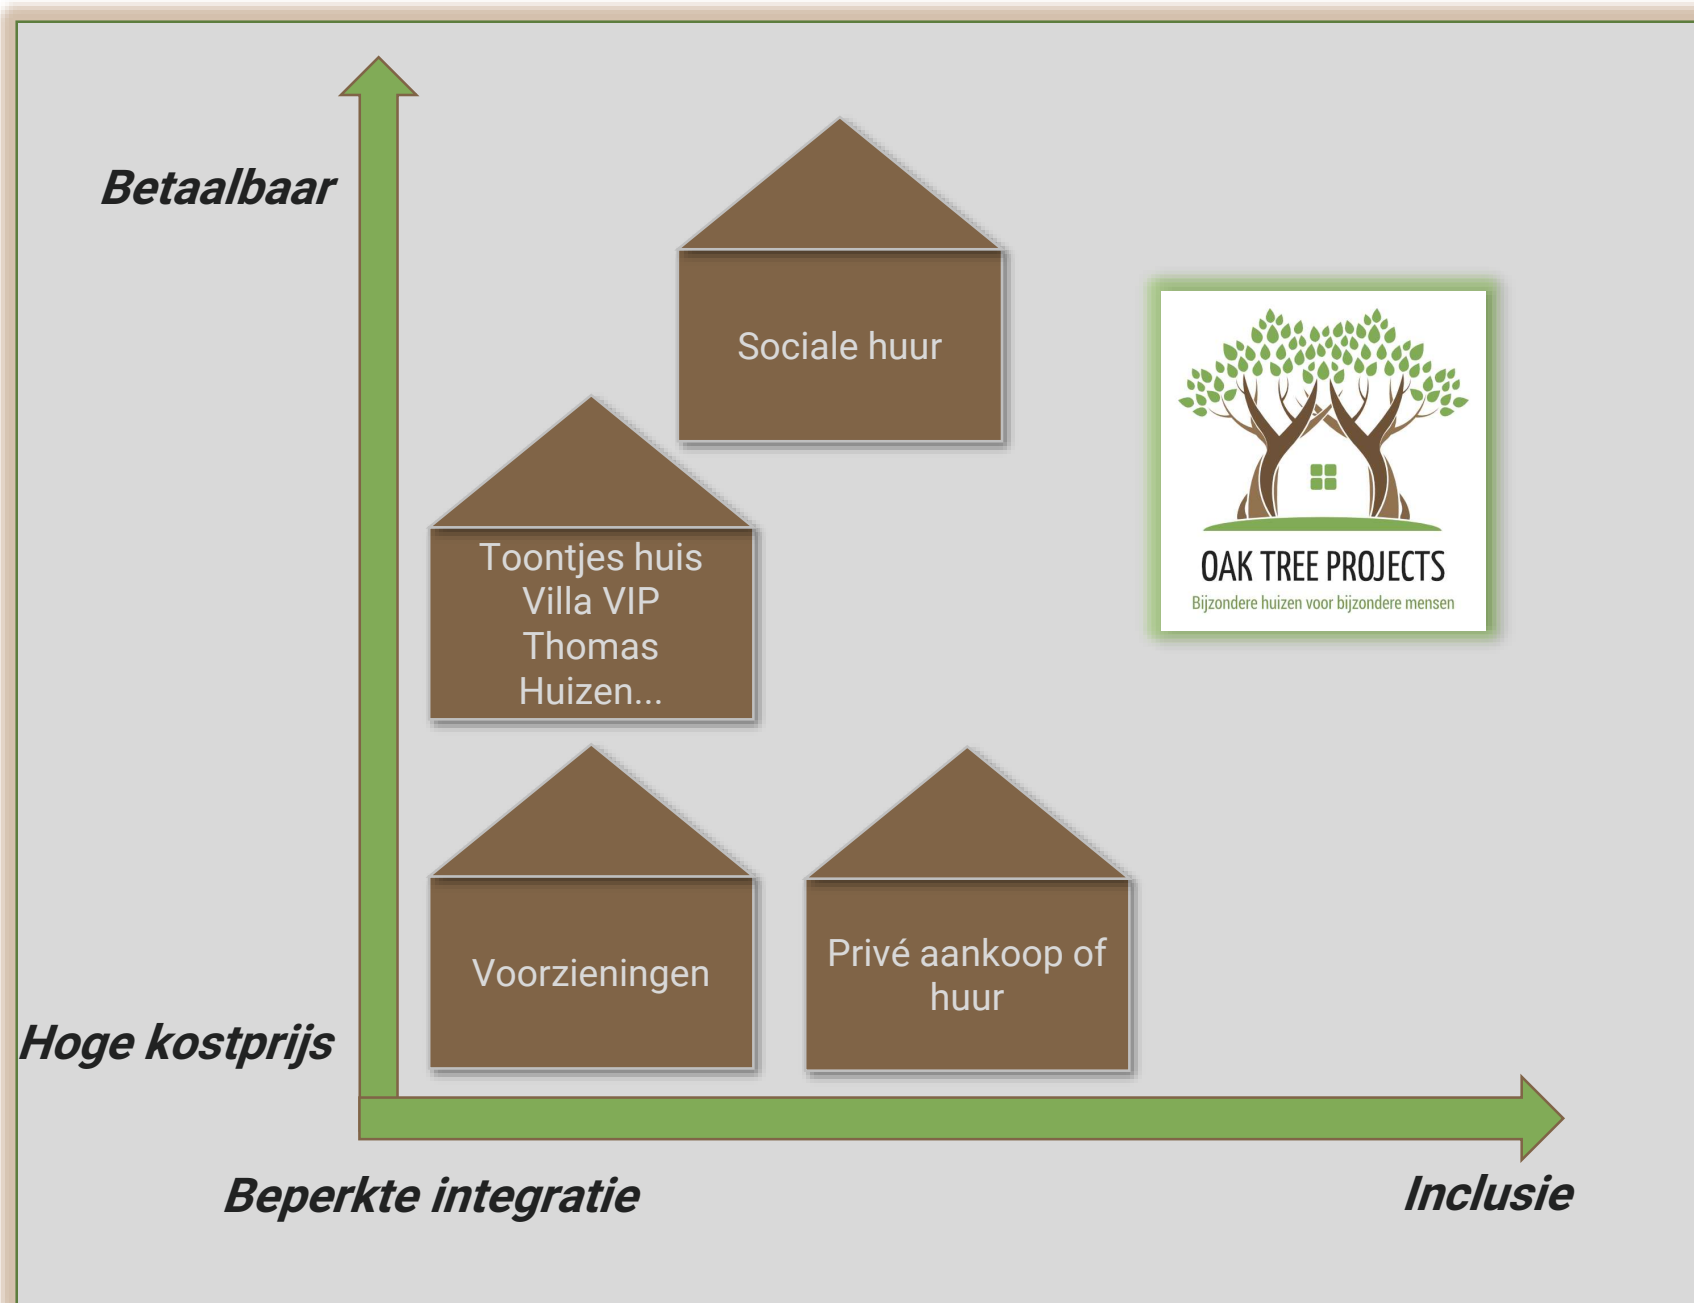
Betaalbaar

Sociale huur

OAK TREE PROJECTS
Bijzondere huizen voor bijzondere mensen

Toontjes huis
Villa VIP
Thomas
Huizen...

Voorzieningen

Privé aankoop of huur

Hoge kostprijs

Beperkte integratie

Inclusie